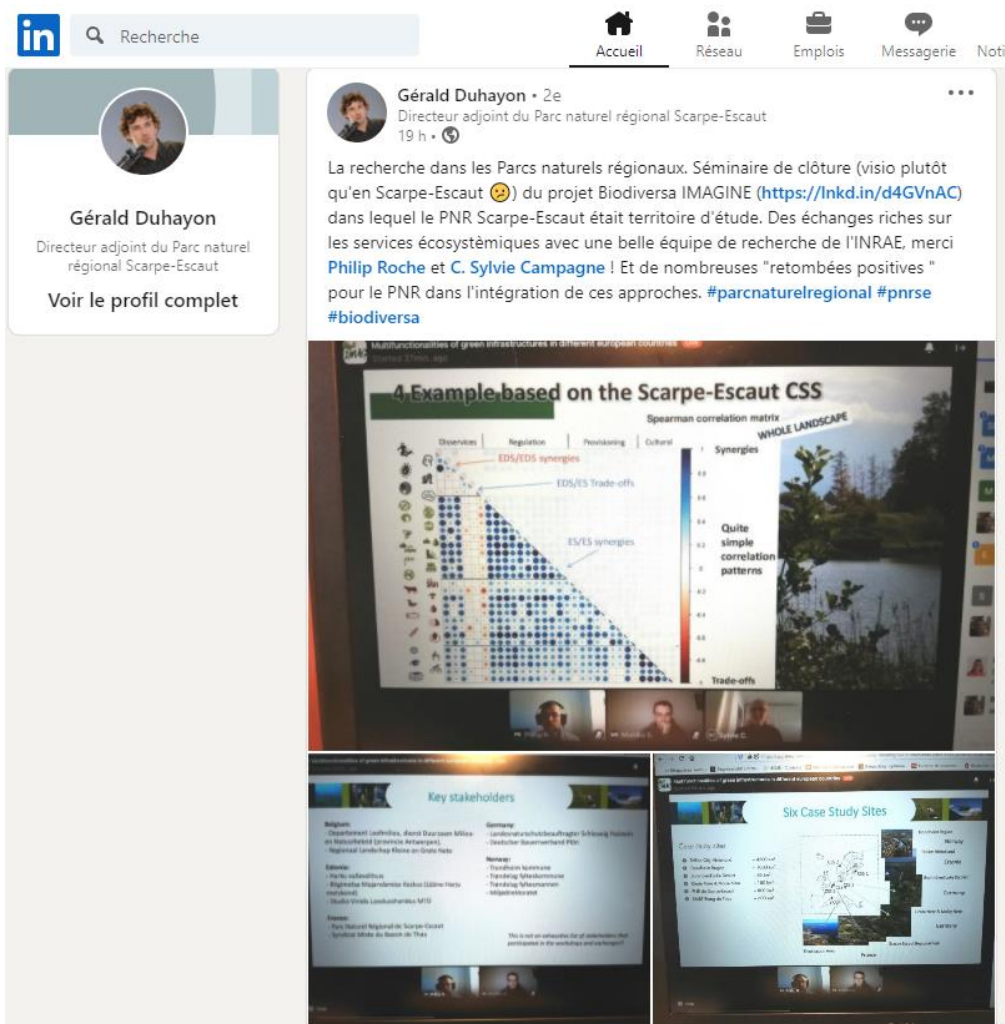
in Recherche

Accueil Réseau Emplois Messagerie Noti

Gérald Duhayon
Directeur adjoint du Parc naturel régional Scarpe-Escaut
Voir le profil complet

Gérald Duhayon • 2e
Directeur adjoint du Parc naturel régional Scarpe-Escaut
19 h •

La recherche dans les Parcs naturels régionaux. Séminaire de clôture (visio plutôt qu'en Scarpe-Escaut 😕) du projet Biodiversa IMAGINE (https://lnkd.in/d4GVnAC) dans lequel le PNR Scarpe-Escaut était territoire d'étude. Des échanges riches sur les services écosystèmiques avec une belle équipe de recherche de l'INRAE, merci Philip Roche et C. Sylvie Campagne ! Et de nombreuses "retombées positives " pour le PNR dans l'intégration de ces approches. #parcnaturelregional #pnrse #biodiversa

Multifunctionalities of green infrastructures in different european countries

4 Example based on the Scarpe-Escaut CSS
Spearman correlation matrix
WHOLE LANDSCAPE
Disservices Regulation Provisioning Cultural
EDS/EDS synergies
EDS/ES Trade-offs
ES/ES synergies
Synergies
Quite simple correlation patterns
Trade-offs

Key stakeholders

Six Case Study Sites